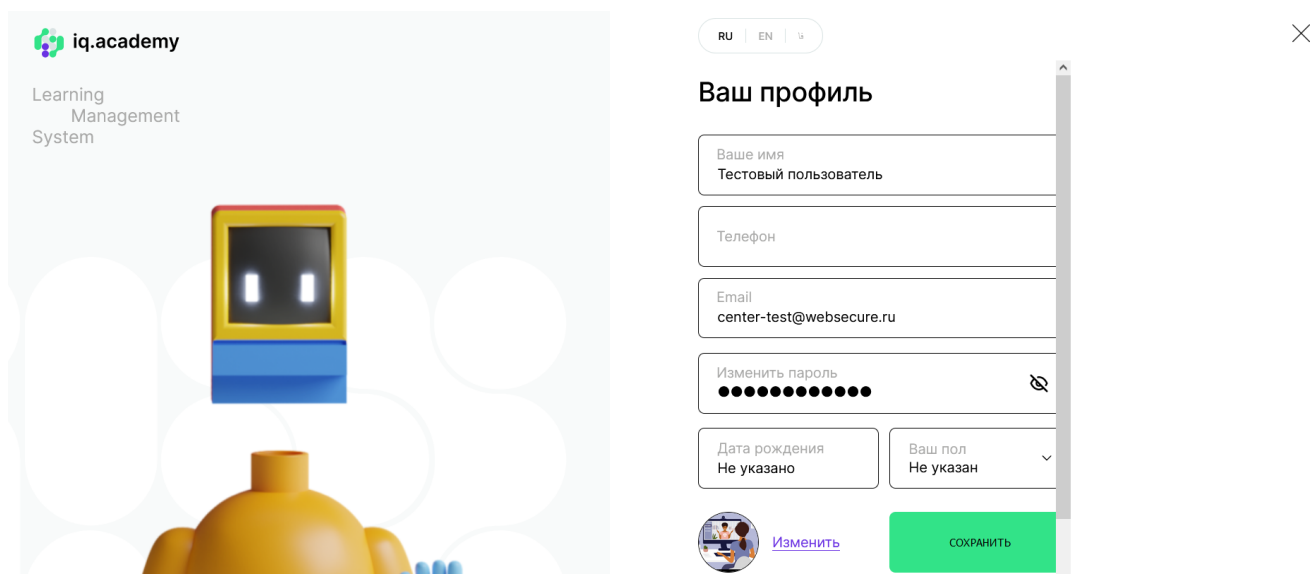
iq.academy

Learning
Management
System

RU EN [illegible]

Ваш профиль

Ваше имя
Тестовый пользователь

Телефон

Email
center-test@websecure.ru

Изменить пароль
●●●●●●●●●●●●

Дата рождения
Не указано

Ваш пол
Не указан

Изменить

СОХРАНИТЬ